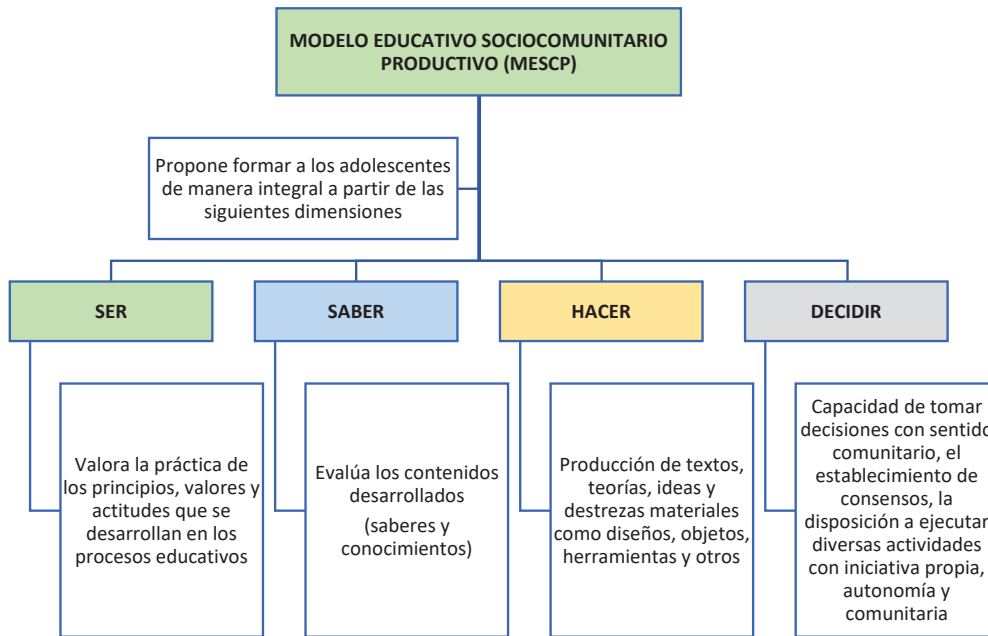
MODELO EDUCATIVO SOCIOCOMUNITARIO PRODUCTIVO (MESCP)

Propone formar a los adolescentes de manera integral a partir de las siguientes dimensiones

SER

Valora la práctica de los principios, valores y actitudes que se desarrollan en los procesos educativos

SABER

Evalúa los contenidos desarrollados

(saberes y conocimientos)

HACER

Producción de textos, teorías, ideas y destrezas materiales como diseños, objetos, herramientas y otros

DECIDIR

Capacidad de tomar decisiones con sentido comunitario, el establecimiento de consensos, la disposición a ejecutar diversas actividades con iniciativa propia, autonomía y comunitaria